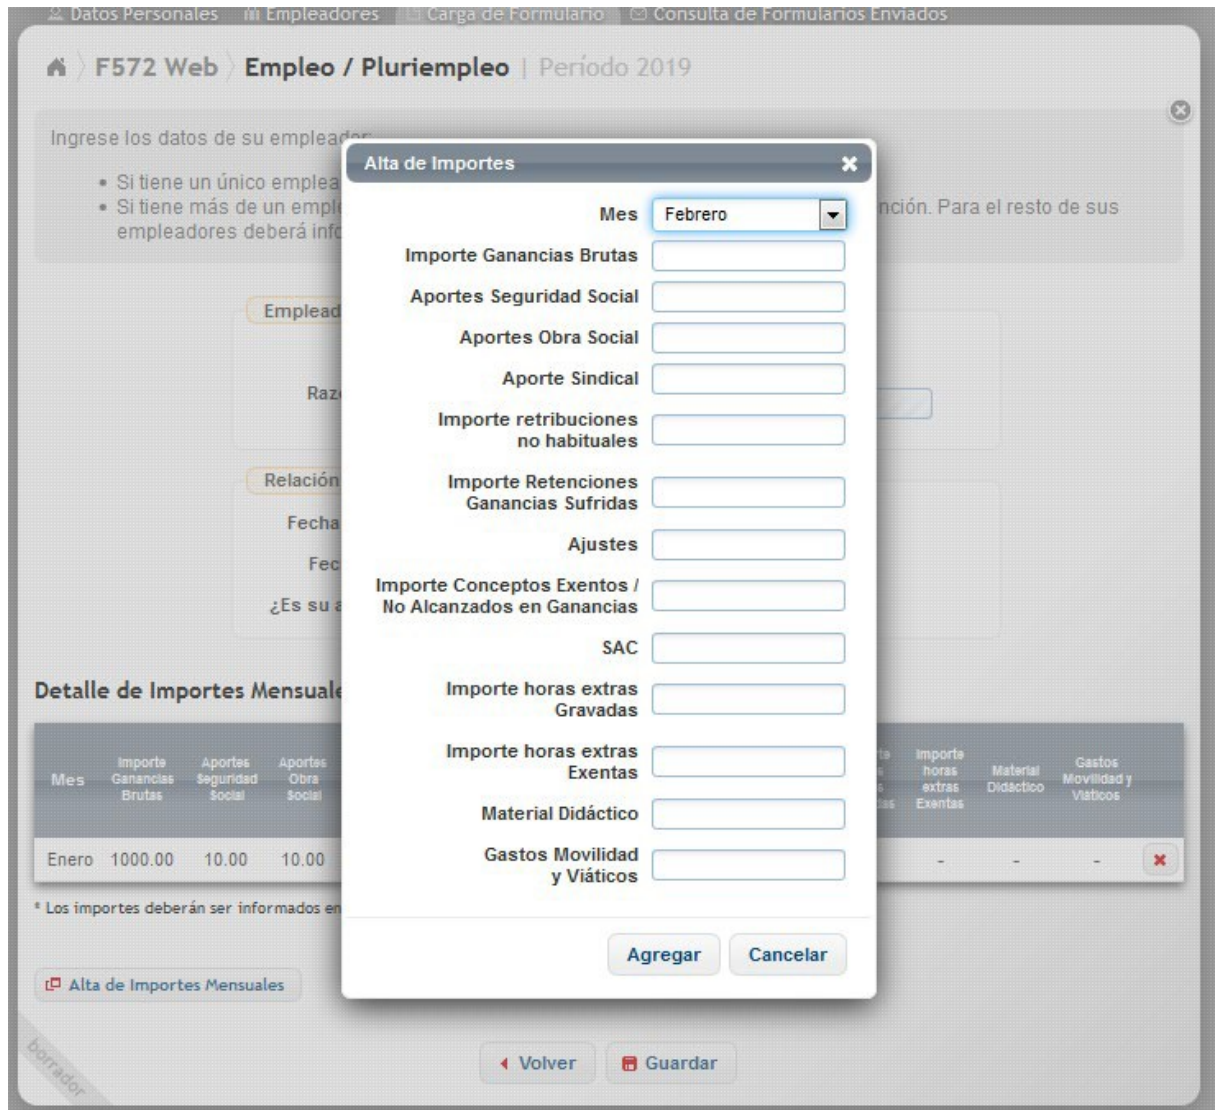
Datos Personales  Empleadores  Carga de Formulario  Consulta de Formularios Enviados

F572 Web  Empleo / Pluriempleo | Período 2019

Ingrese los datos de su empleador

• Si tiene un único emplea
• Si tiene más de un empl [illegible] nción. Para el resto de sus empleadores deberá info

Emplead

Raz

Relación

Fecha

Fec

¿Es su a

Detalle de Importes Mensuale

| Mes | Importe Ganancias Brutas | Aportes Seguridad Social | Aportes Obra Social | | Importe horas extras Exentas | Material Didáctico | Gastos Movilidad y Viáticos | |
|---|---|---|---|---|---|---|---|---|
| Enero | 1000.00 | 10.00 | 10.00 | | - | - | - | ✖ |

* Los importes deberán ser informados en

Alta de Importes Mensuales

borrador

Volver  Guardar

Alta de Importes ✖

Mes Febrero

Importe Ganancias Brutas

Aportes Seguridad Social

Aportes Obra Social

Aporte Sindical

Importe retribuciones no habituales

Importe Retenciones Ganancias Sufridas

Ajustes

Importe Conceptos Exentos / No Alcanzados en Ganancias

SAC

Importe horas extras Gravadas

Importe horas extras Exentas

Material Didáctico

Gastos Movilidad y Viáticos

Agregar  Cancelar